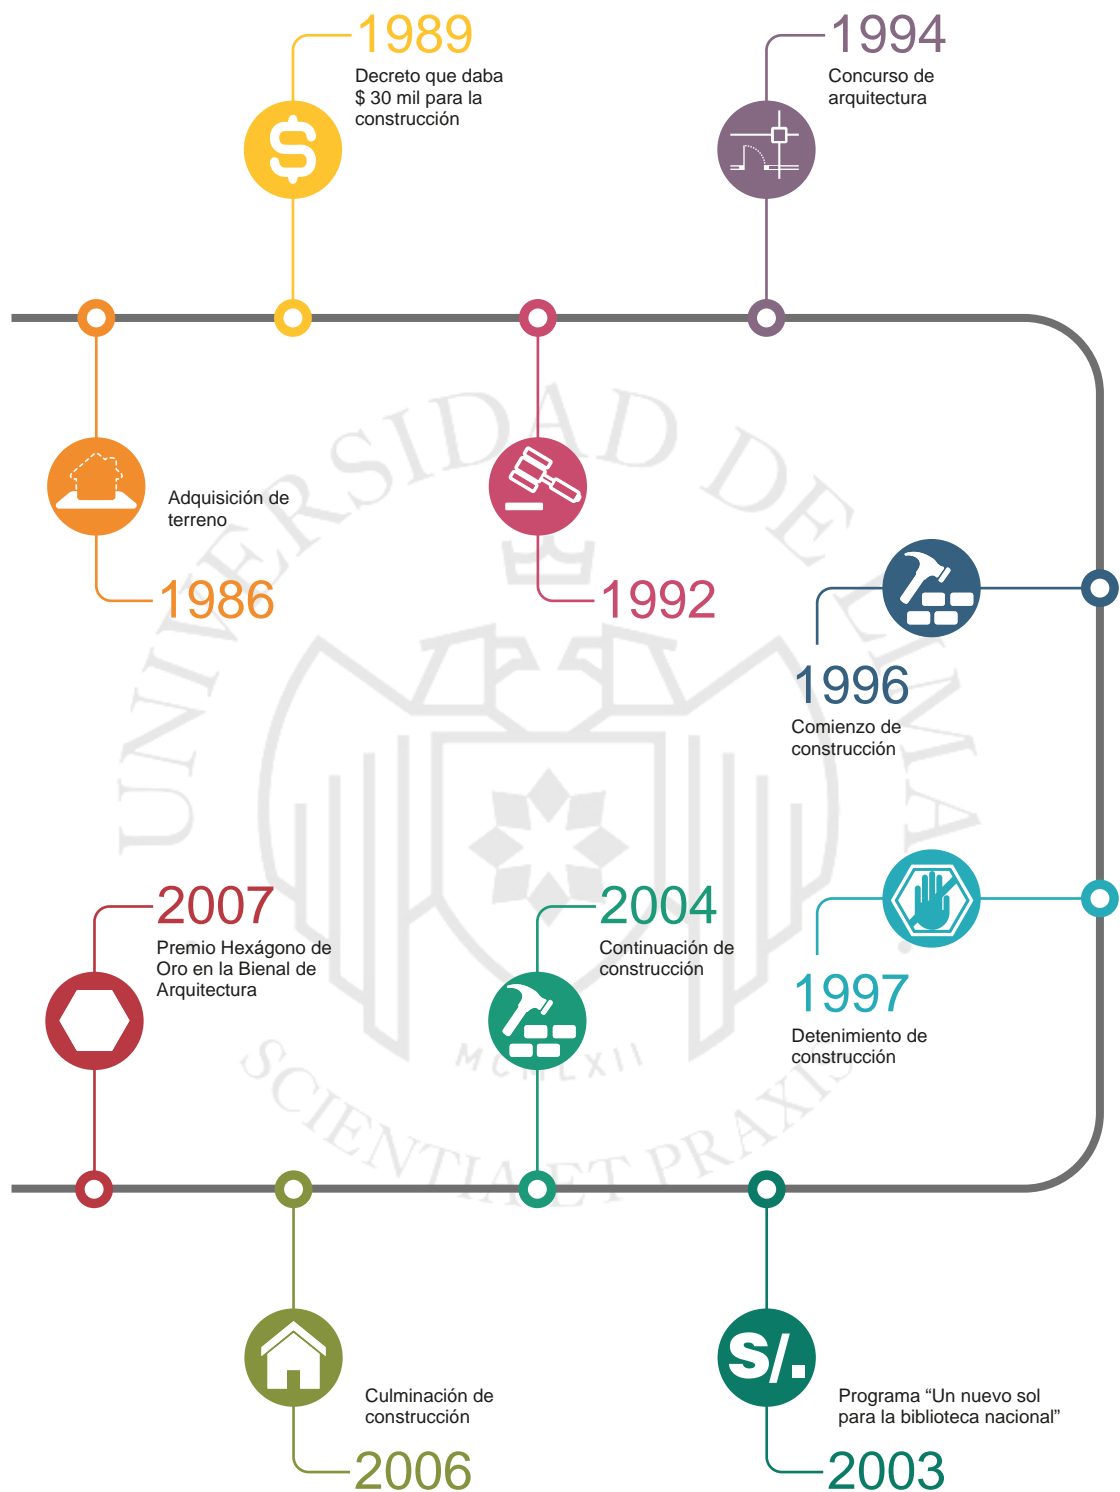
1989
Decreto que daba $ 30 mil para la construcción

1994
Concurso de arquitectura

Adquisición de terreno
1986

1992

1996
Comienzo de construcción

2007
Premio Hexágono de Oro en la Bienal de Arquitectura

2004
Continuación de construcción

1997
Detenimiento de construcción

S/.

Culminación de construcción
2006

Programa “Un nuevo sol para la biblioteca nacional”
2003

UNIVERSIDAD DE LIMA
MCMLXII
SCIENTIA ET PRAXIS